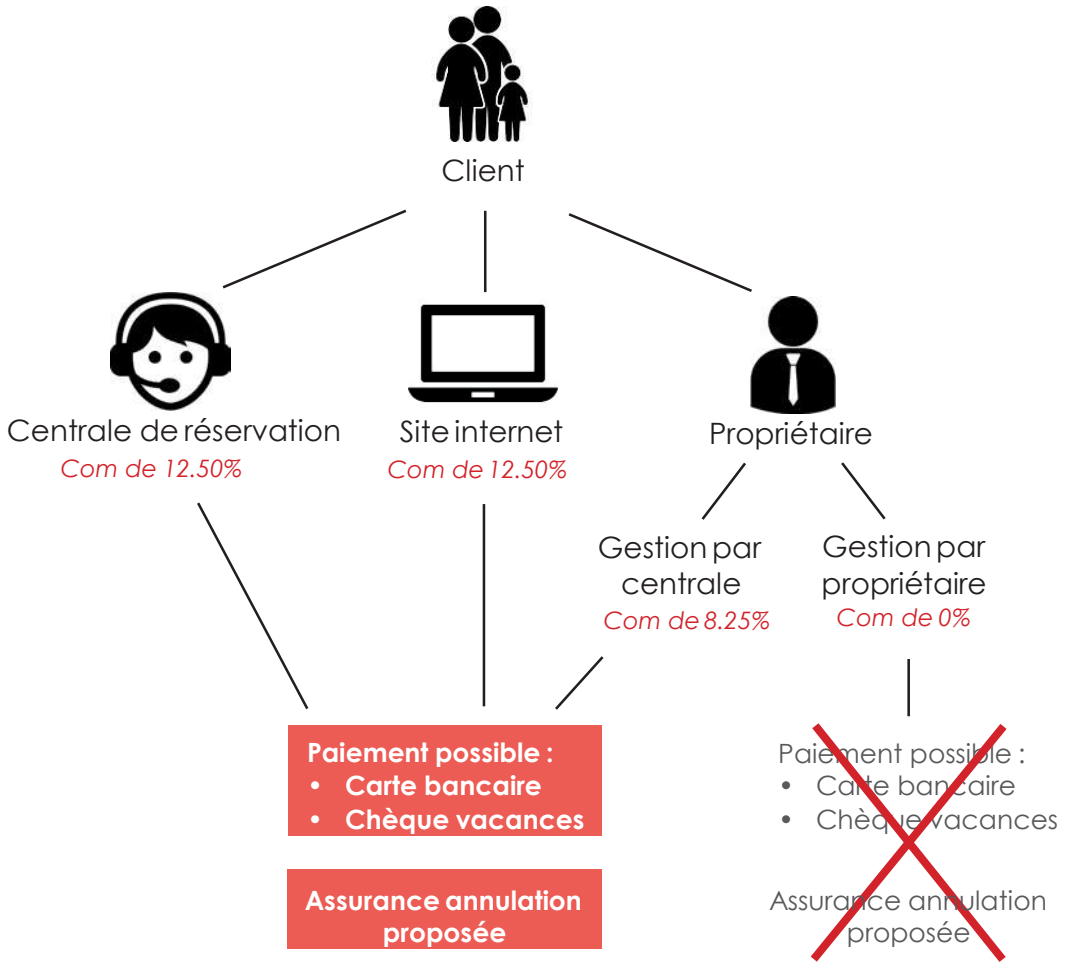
Client

Centrale de réservation
Com de 12.50%

Site internet
Com de 12.50%

Propriétaire

Gestion par centrale
Com de 8.25%

Gestion par propriétaire
Com de 0%

Paiement possible :
• Carte bancaire
• Chèque vacances

Assurance annulation proposée

Paiement possible :
• Carte bancaire
• Chèque vacances

Assurance annulation proposée